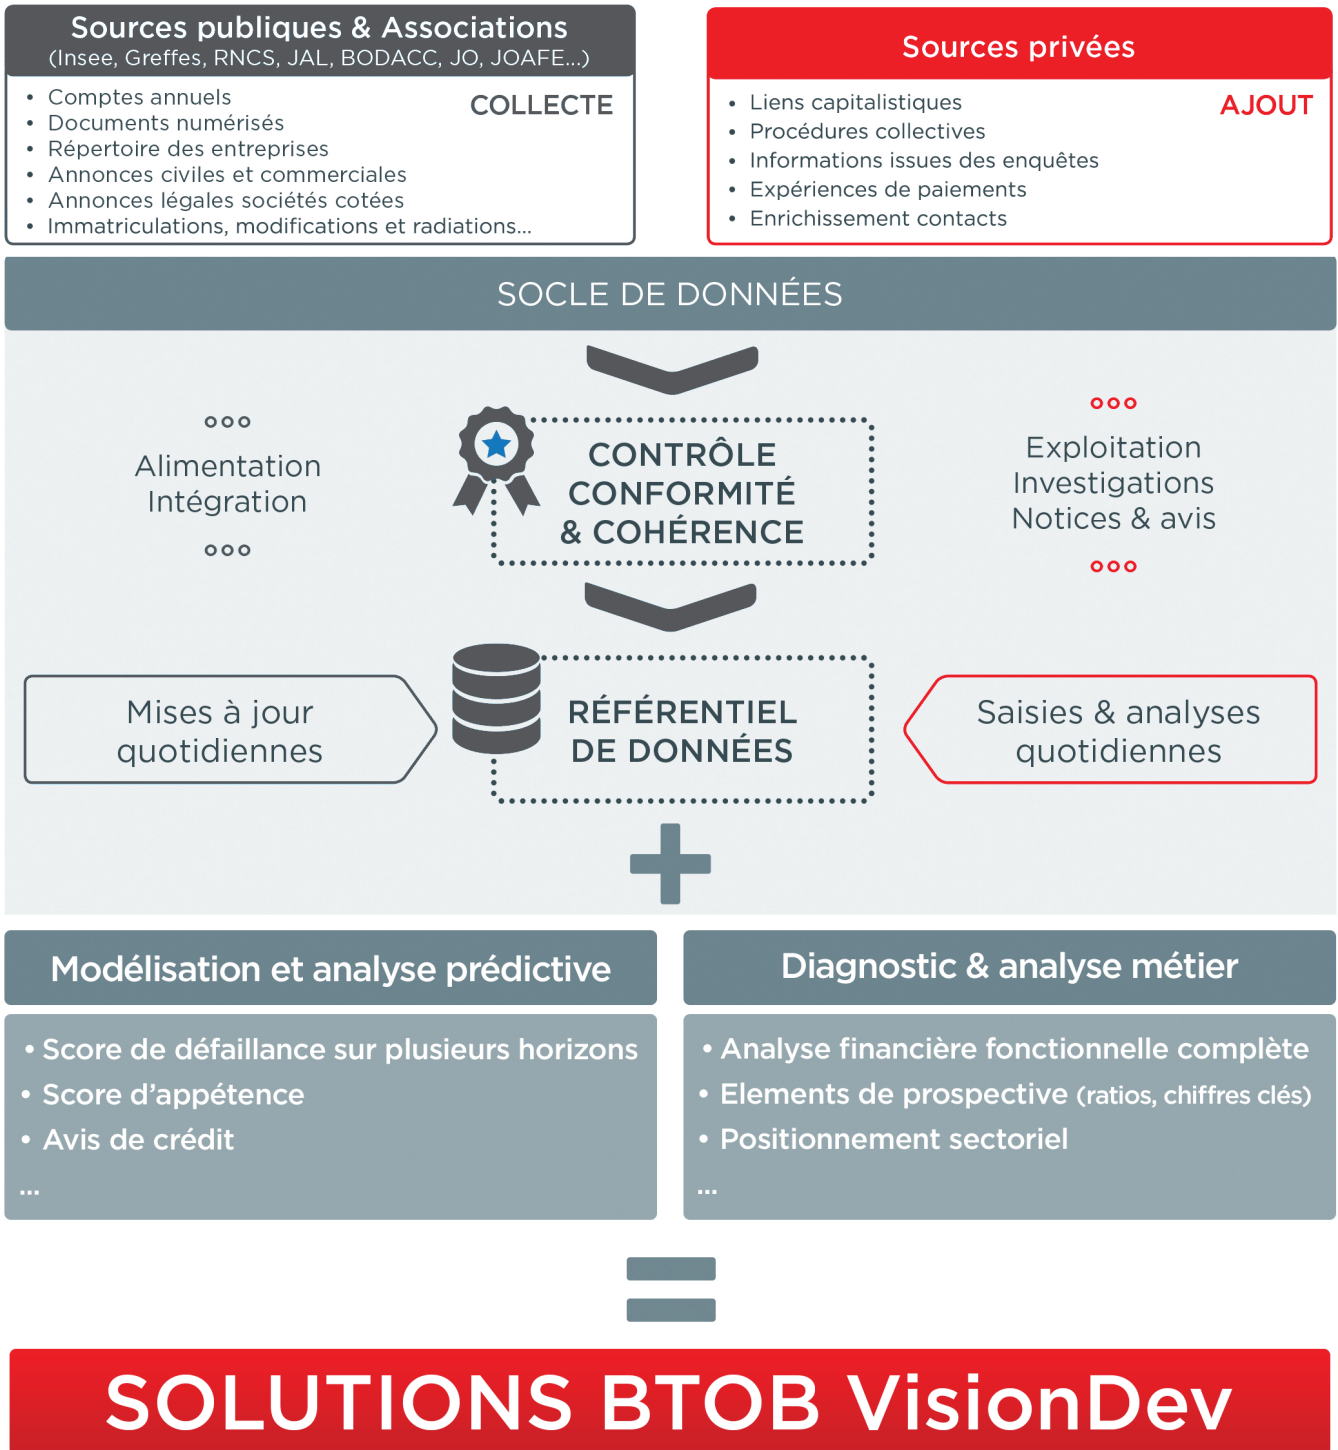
Sources publiques & Associations
(Insee, Greffes, RNCS, JAL, BODACC, JO, JOAFE...)

COLLECTE

• Comptes annuels
• Documents numérisés
• Répertoire des entreprises
• Annonces civiles et commerciales
• Annonces légales sociétés cotées
• Immatriculations, modifications et radiations...

Sources privées

AJOUT

• Liens capitalistiques
• Procédures collectives
• Informations issues des enquêtes
• Expériences de paiements
• Enrichissement contacts

SOCLE DE DONNÉES

ooo
Alimentation
Intégration
ooo

CONTRÔLE
CONFORMITÉ
& COHÉRENCE

ooo
Exploitation
Investigations
Notices & avis
ooo

Mises à jour quotidiennes

RÉFÉRENTIEL
DE DONNÉES

Saisies & analyses quotidiennes

Modélisation et analyse prédictive

• Score de défaillance sur plusieurs horizons
• Score d'appétence
• Avis de crédit
...

Diagnostic & analyse métier

• Analyse financière fonctionnelle complète
• Elements de prospective (ratios, chiffres clés)
• Positionnement sectoriel
...

SOLUTIONS BTOB VisionDev